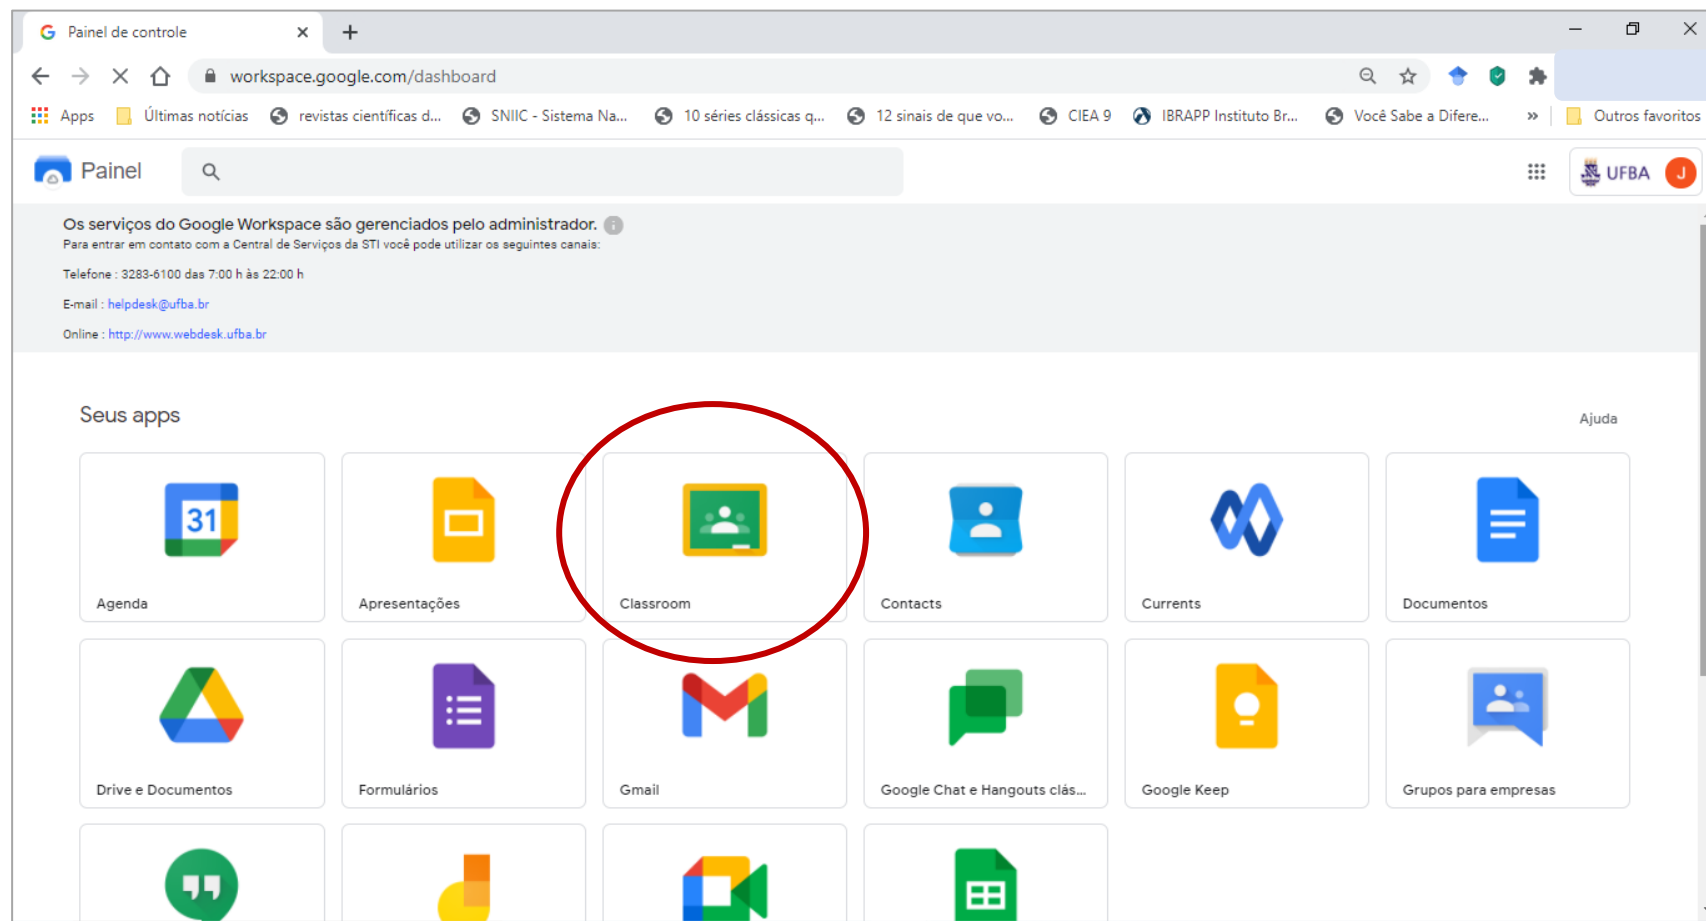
Painel de controle ×

workspace.google.com/dashboard

Apps   Últimas notícias   revistas científicas d...   SNIIC - Sistema Na...   10 séries clássicas q...   12 sinais de que vo...   CIEA 9   IBRAPP Instituto Br...   Você Sabe a Difere...   »   Outros favoritos

Painel

UFBA J

Os serviços do Google Workspace são gerenciados pelo administrador.
Para entrar em contato com a Central de Serviços da STI você pode utilizar os seguintes canais:

Telefone : 3283-6100 das 7:00 h às 22:00 h

E-mail : helpdesk@ufba.br

Online : http://www.webdesk.ufba.br

Seus apps

Ajuda

31

Agenda

Apresentações

Classroom

Contacts

Currents

Documentos

Drive e Documentos

Formulários

Gmail

Google Chat e Hangouts clás...

Google Keep

Grupos para empresas